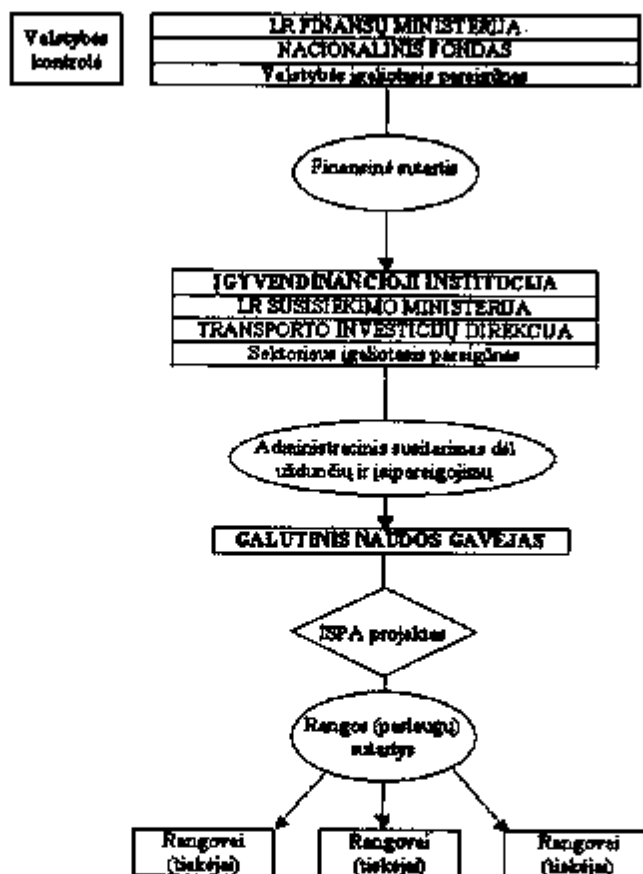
Valstybės kontrolė

LR FINANSŲ MINISTERIJA
NACIONALINIS FONDAS
Valstybės įgaliotasis pareigūnas

Finansinė sutartis

ĮGYVENDINANČIOJI INSTITUCIJA
LR SUSISIEKIMO MINISTERIJA
TRANSPORTO INVESTICIJŲ DIREKCIJA
Sektorinis įgaliotasis pareigūnas

Administracinis susitarimas dėl užduočių ir įsipareigojimų

GALUTINIS NAUDOS GAVĖJAS

ISPA projektas

Rangos (paslaugų) sutartys

Rangovai (tiekėjai)

Rangovai (tiekėjai)

Rangovai (tiekėjai)